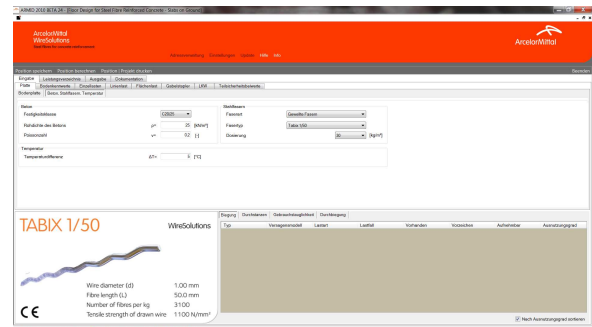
ARMID 2010 BETA 24 - [Expo Design for Steel Fibre Reinforced Concrete - Sodo on Ground]

ArcelorMittal
WireSolutions
Steel fibres for concrete reinforcement

Kundenverwaltung Einstellungen Update Hilfe Info

ArcelorMittal

Position speichern Position berechnen Position / Projekt drucken Beenden

Eingabe Leistungsverzeichnis Ausgabe Dokumentation

Platte Bodenelemente Einzellasten Linienlast Flächenlast Gabelstapler LKW Teilsicherheitsbeiwerte

Bodenplatte Beton, Stahlfasern, Temperatur

Beton
Festigkeitsklasse C30/35
Rohdichte des Betons ρ= 25 [kN/m³]
Poissonzahl ν= 0,2 [-]

Stahlfasern
Faserart Gewellte Fasern
Fasertyp Tabix 1/50
Dosierung 30 [kg/m³]

Temperatur
Temperaturdifferenz ΔT= 6 [°C]

TABIX 1/50 WireSolutions

Wire diameter (d) 1.00 mm
Fibre length (L) 50.0 mm
Number of fibres per kg 3100
Tensile strength of drawn wire 1100 N/mm²

CE

Biegung Durchstanzen Gebrauchstauglichkeit Durchbiegung

| Typ | Versagensmodell | Lastart | Lastfall | Vorhanden | Vorzeichen | Aufnehmbar | Ausnutzungsgrad |
|---|---|---|---|---|---|---|---|

Nach Ausnutzungsgrad sortieren